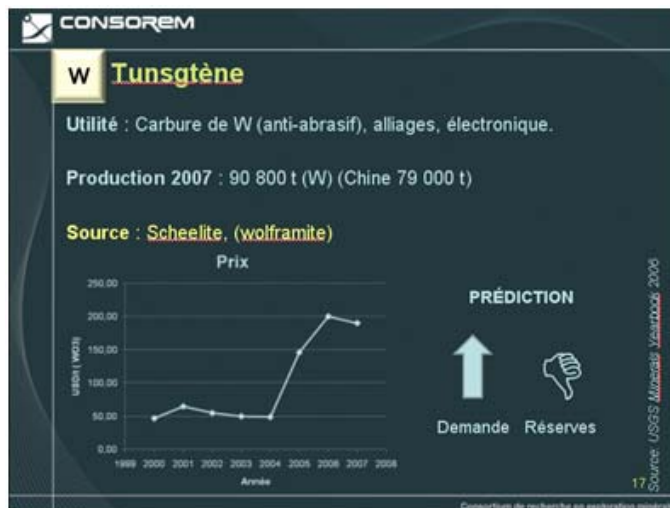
CONSOREM

W Tunsgtène

Utilité : Carbure de W (anti-abrasif), alliages, électronique.

Production 2007 : 90 800 t (W) (Chine 79 000 t)

Source : Scheelite, (wolframite)

Prix

250,00
200,00
150,00
100,00
50,00
0,00

US$ / WO3

1999 2000 2001 2002 2003 2004 2005 2006 2007 2008

Année

PRÉDICTION

Demande Réserves

Source: USGS Minerals Yearbook 2006

17

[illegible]